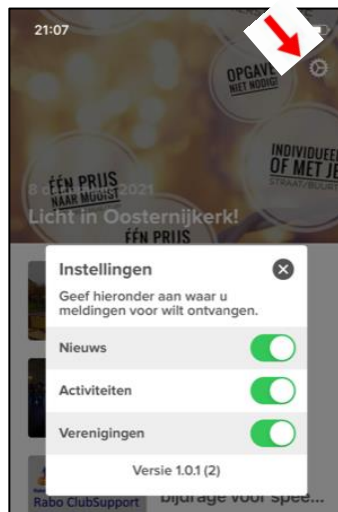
21:07

OPGAVE NIET NODIG!

INDIVIDUEEL OF MET JE STRAAT/BUURT

ÉÉN PRIJS NAAR MOGIST

8 d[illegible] 2021
Licht in Oosternijkerk!

ÉÉN PRIJS

Instellingen

Geef hieronder aan waar u meldingen voor wilt ontvangen.

Nieuws

Activiteiten

Verenigingen

Versie 1.0.1 (2)

Rabo ClubSupport

bijdrage voor spee...